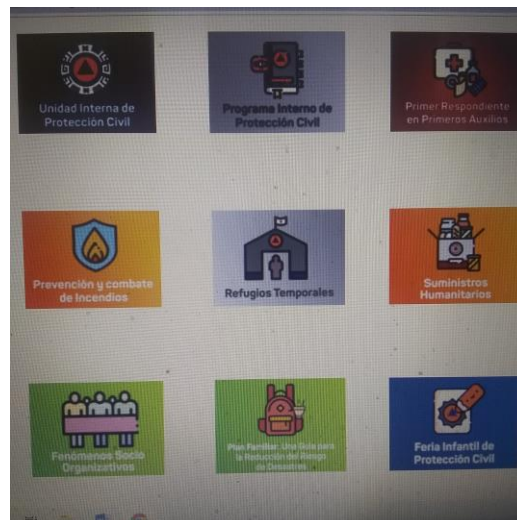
Unidad Interna de Protección Civil

Programa Interno de Protección Civil

Primer Respondiente en Primeros Auxilios

Prevención y combate de Incendios

Refugios Temporales

Suministros Humanitarios

Fenómenos Socio Organizativos

Plan Familiar. Una Guía para la Reducción del Riesgo de Desastres

Feria Infantil de Protección Civil